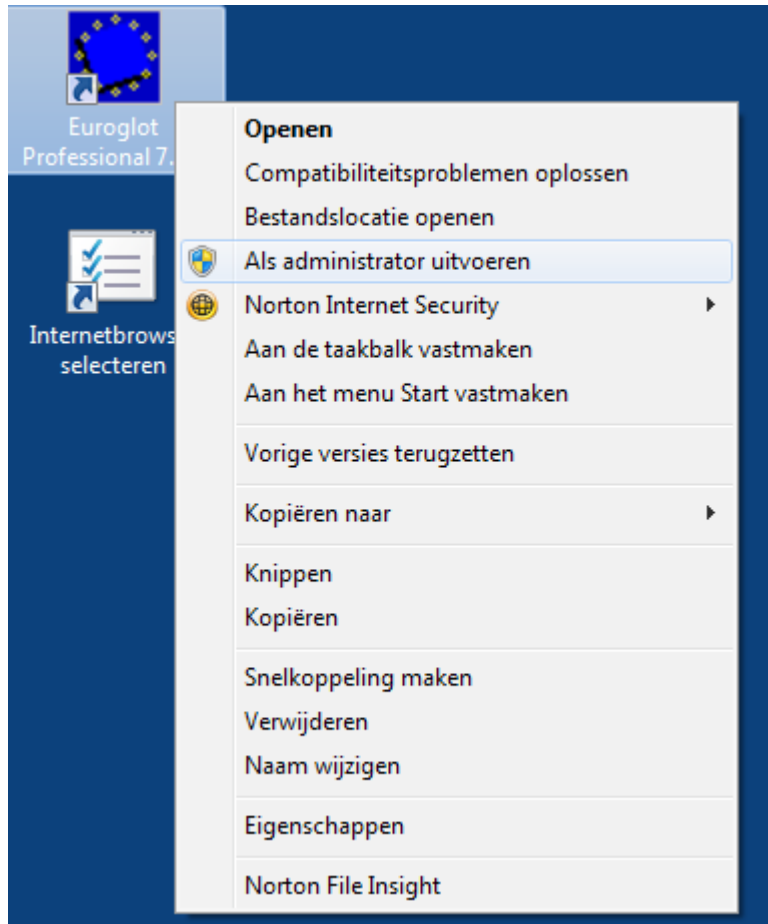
Euroglot Professional 7.

Internetbrows selecteren

Openen
Compatibiliteitsproblemen oplossen
Bestandslocatie openen
Als administrator uitvoeren
Norton Internet Security
Aan de taakbalk vastmaken
Aan het menu Start vastmaken

Vorige versies terugzetten

Kopiëren naar

Knippen
Kopiëren

Snelkoppeling maken
Verwijderen
Naam wijzigen

Eigenschappen

Norton File Insight